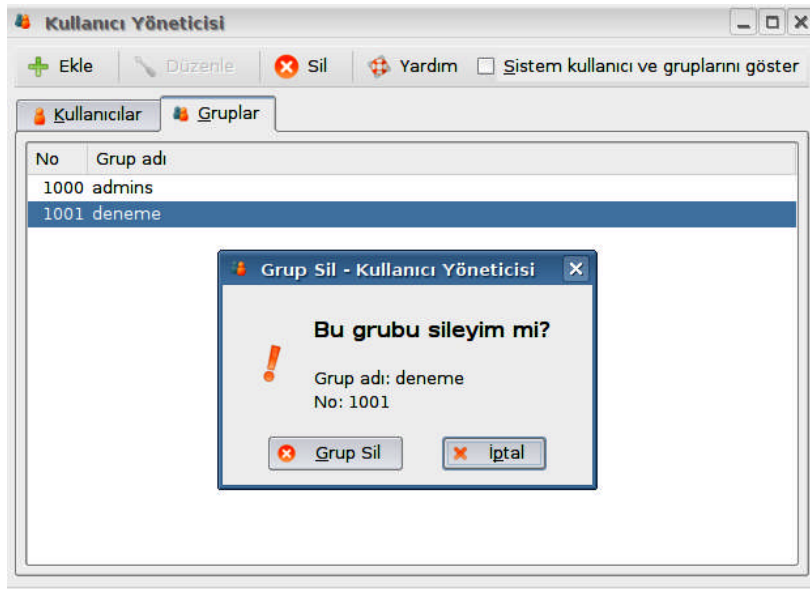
Kullanıcı Yöneticisi

Ekle Düzenle Sil Yardım Sistem kullanıcı ve gruplarını göster

Kullanıcılar Gruplar

| No | Grup adı |
|---|---|
| 1000 | admins |
| 1001 | deneme |

Grup Sil - Kullanıcı Yöneticisi

Bu grubu sileyim mi?

Grup adı: deneme
No: 1001

Grup Sil İptal